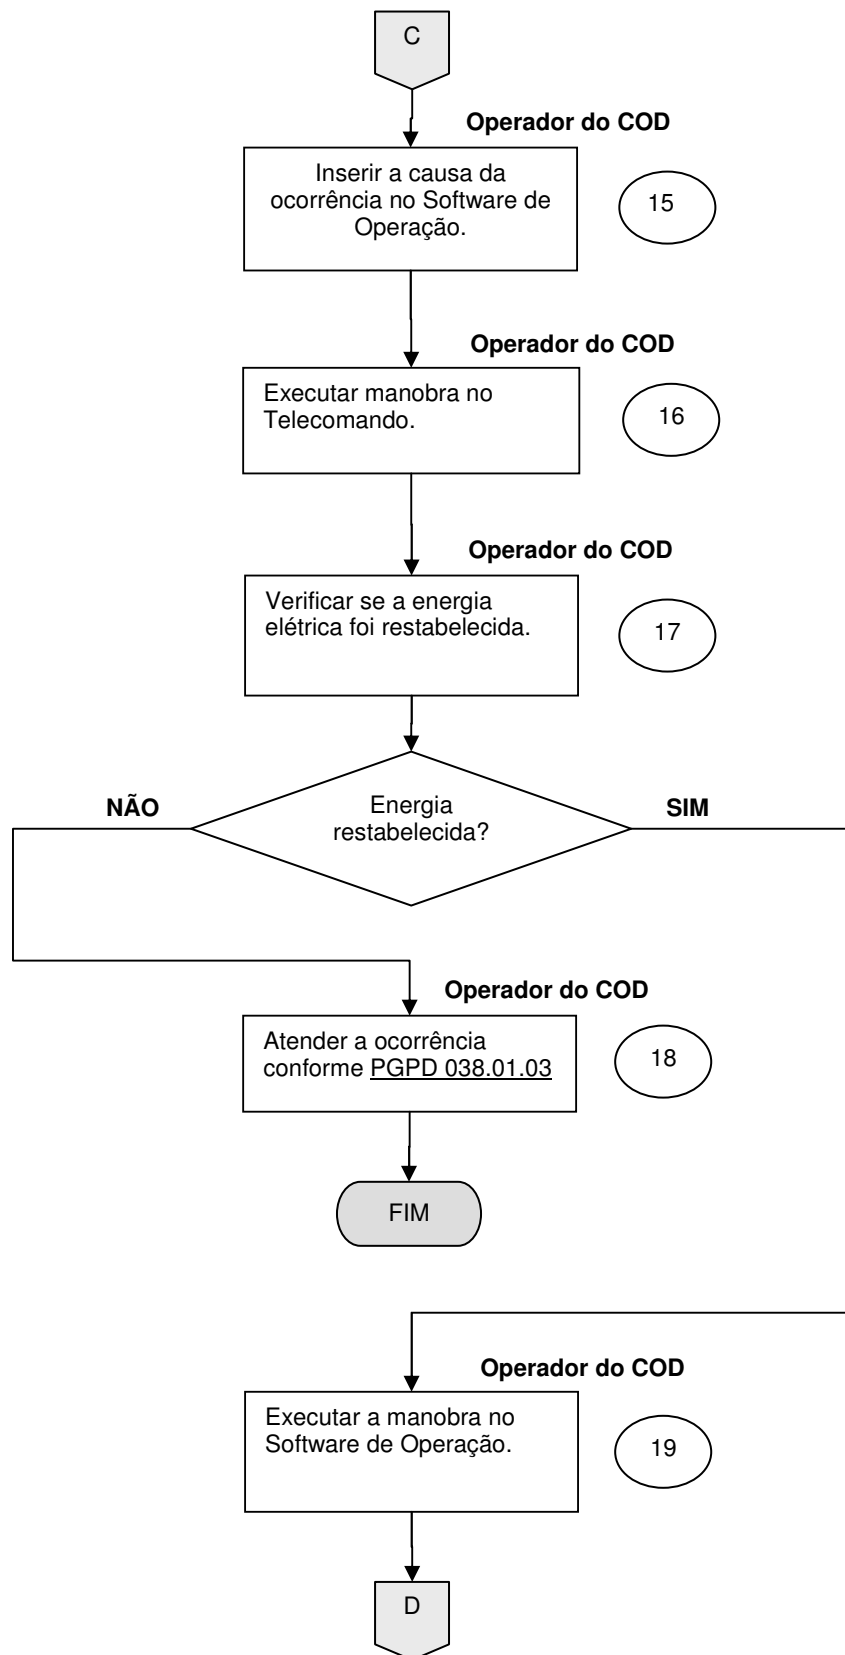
C

Operador do COD

Inserir a causa da ocorrência no Software de Operação.

15

Operador do COD

Executar manobra no Telecomando.

16

Operador do COD

Verificar se a energia elétrica foi restabelecida.

17

NÃO

Energia restabelecida?

SIM

Operador do COD

Atender a ocorrência conforme PGPD 038.01.03

18

FIM

Operador do COD

Executar a manobra no Software de Operação.

19

D